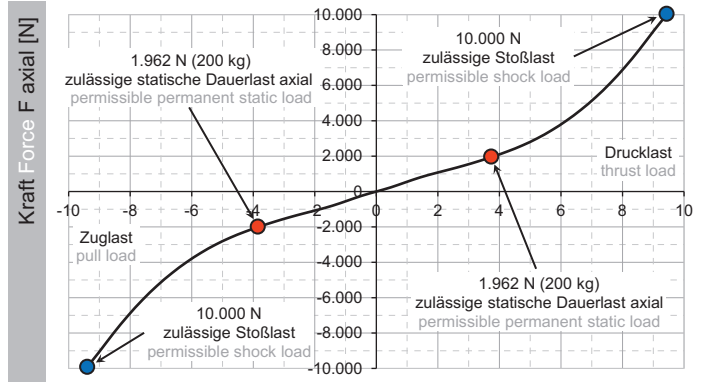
Kraft Force F axial [N]

10.000
8.000
6.000
4.000
2.000
0
-2.000
-4.000
-6.000
-8.000
-10.000

-10 -8 -6 -4 -2 0 2 4 6 8 10

1.962 N (200 kg)
zulässige statische Dauerlast axial
permissible permanent static load

10.000 N
zulässige Stoßlast
permissible shock load

Drucklast
thrust load

Zuglast
pull load

1.962 N (200 kg)
zulässige statische Dauerlast axial
permissible permanent static load

10.000 N
zulässige Stoßlast
permissible shock load